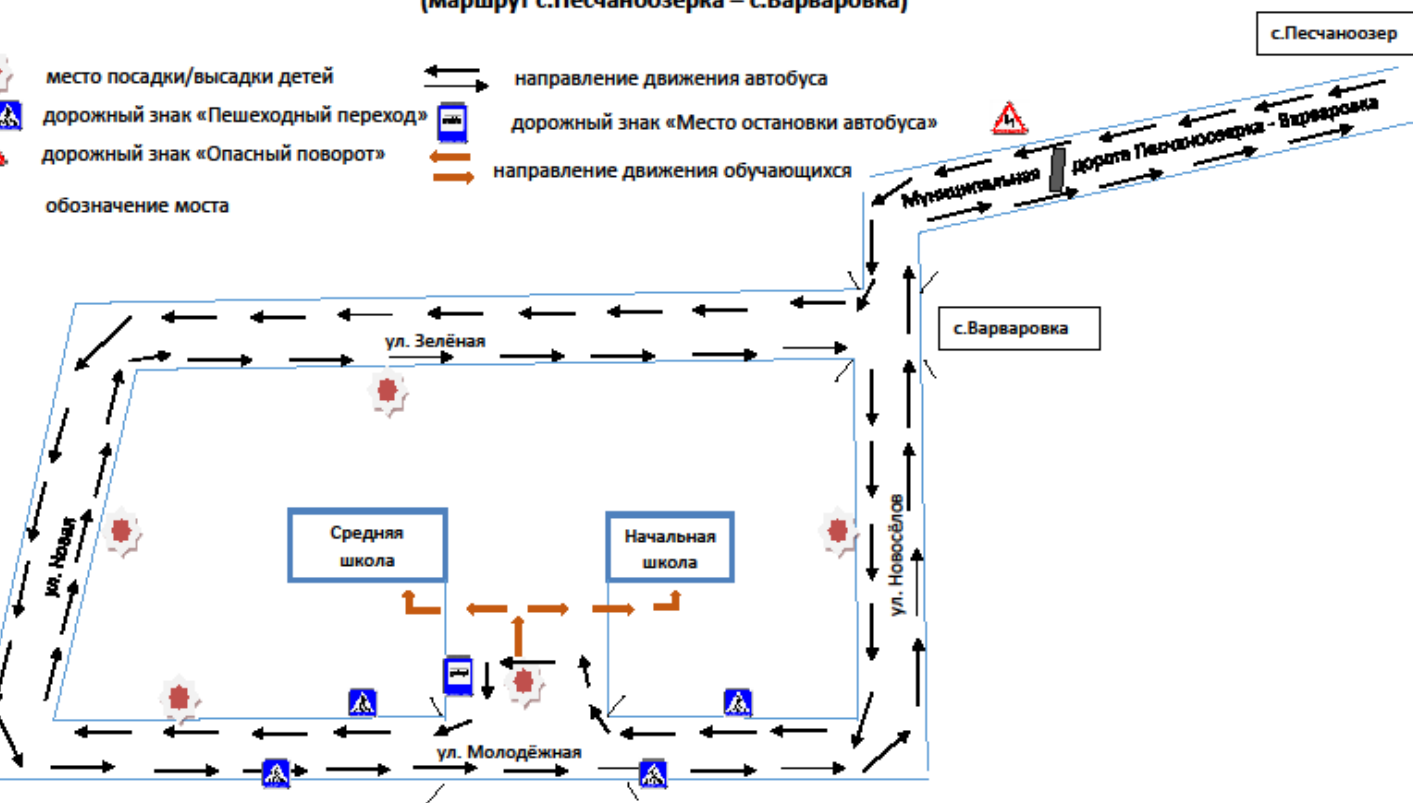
(Маршрут с.Песчаноозерка – с.Варваровка)

место посадки/высадки детей
направление движения автобуса
дорожный знак «Пешеходный переход»
дорожный знак «Место остановки автобуса»
дорожный знак «Опасный поворот»
направление движения обучающихся
обозначение моста

с.Песчаноозер
Муниципальная дорога Песчаноозерка - Варваровка
с.Варваровка
ул. Зелёная
ул. Новая
ул. Новосёлов
Средняя школа
Начальная школа
ул. Молодёжная